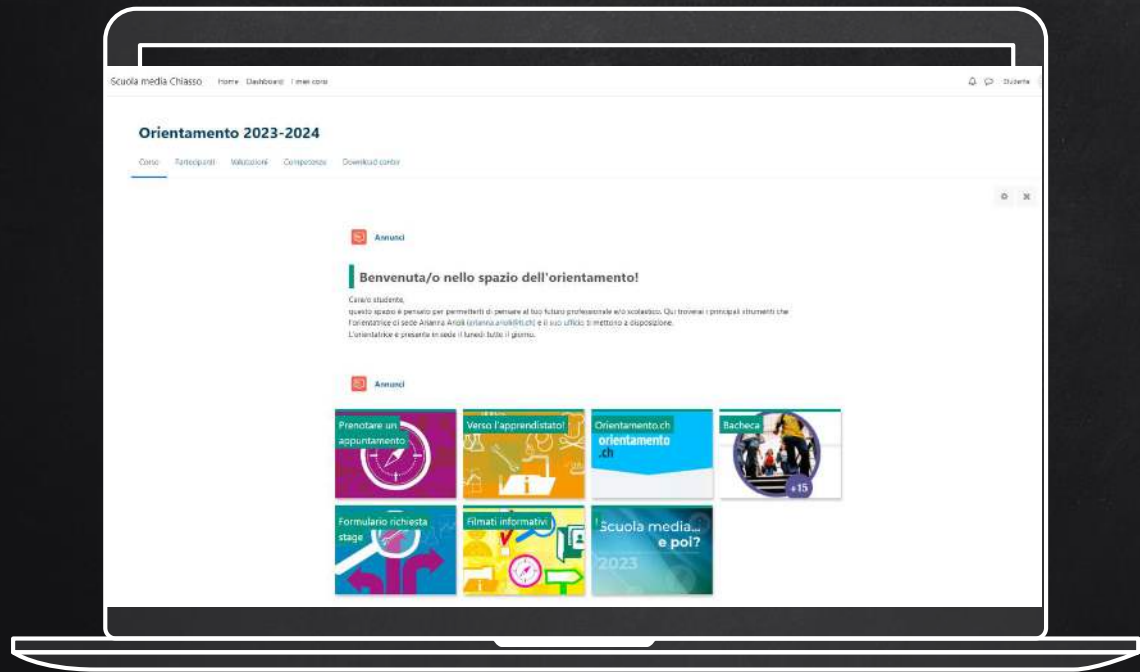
Scuola media Chiasso Home Dashboard I miei corsi

Docente

Orientamento 2023-2024

Corso Partecipanti Valutazioni Competenze Download center

Annunci

Benvenuta/o nello spazio dell'orientamento!

Cara/o studente,
questo spazio è pensato per permetterti di pensare al tuo futuro professionale e/o scolastico. Qui troverai i principali strumenti che l'orientatrice di sede Arianna Aroldi ([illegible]) e il suo ufficio ti mettono a disposizione.
L'orientatrice è presente in sede il lunedì tutto il giorno.

Annunci

Prenotare un appuntamento

Verso l'apprendistato!

Orientamento.ch

orientamento .ch

Bacheca

+15

Formulario richiesta stage

Filmati informativi

Scuola media... e poi?

2023